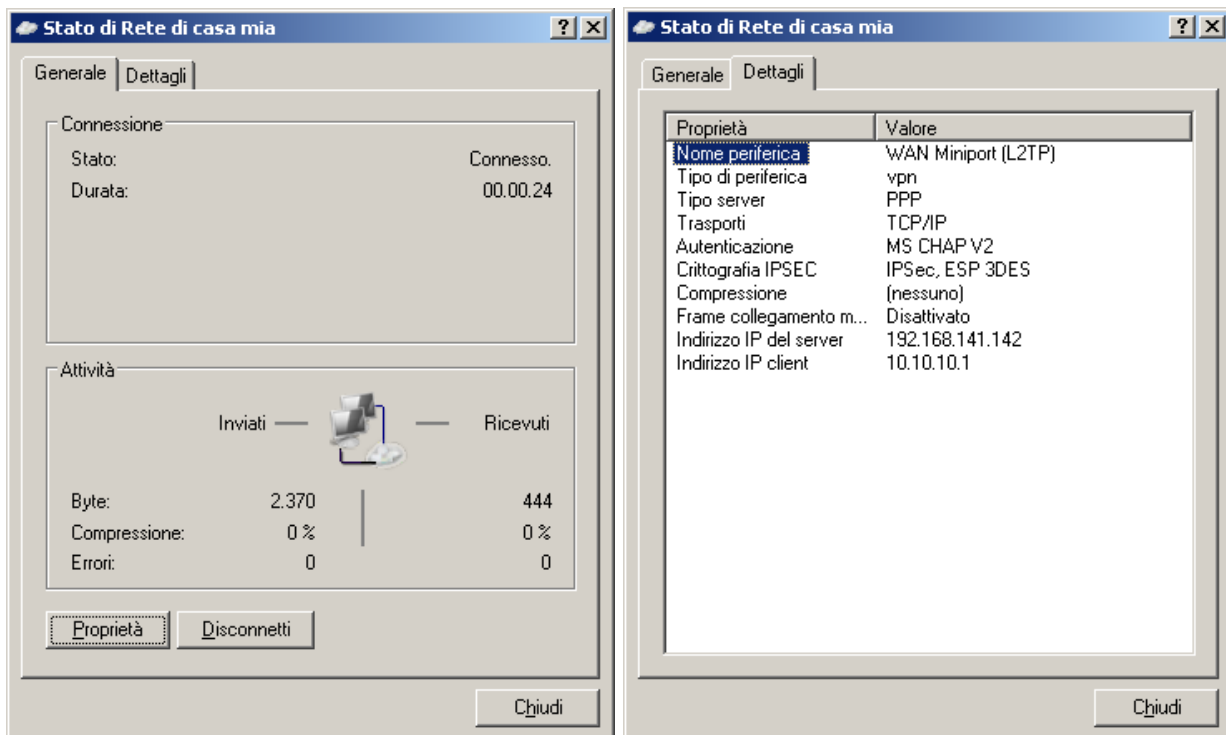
Stato di Rete di casa mia ? X

Generale | Dettagli

Connessione

Stato: Connesso.
Durata: 00.00.24

Attività

Inviati — — Ricevuti

Byte: 2.370 | 444
Compressione: 0 % | 0 %
Errori: 0 | 0

Proprietà | Disconnetti

Chiudi

Stato di Rete di casa mia ? X

Generale | Dettagli

| Proprietà | Valore |
|---|---|
| Nome periferica | WAN Miniport (L2TP) |
| Tipo di periferica | vpn |
| Tipo server | PPP |
| Trasporti | TCP/IP |
| Autenticazione | MS CHAP V2 |
| Crittografia IPSEC | IPSec, ESP 3DES |
| Compressione | (nessuno) |
| Frame collegamento m... | Disattivato |
| Indirizzo IP del server | 192.168.141.142 |
| Indirizzo IP client | 10.10.10.1 |

Chiudi